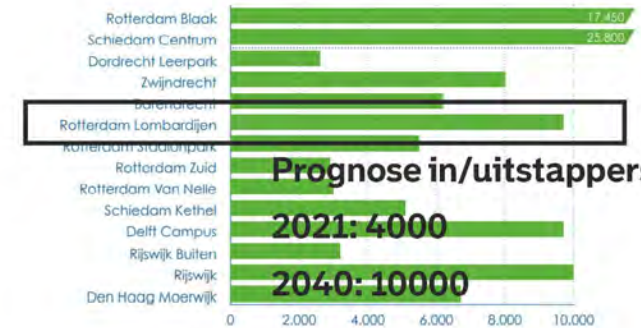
Rotterdam Blaak
Schiedam Centrum
Dordrecht Leerpark
Zwijndrecht
Barendrecht
Rotterdam Lombardijen
Rotterdam Stadionpark
Rotterdam Zuid
Rotterdam Van Nelle
Schiedam Kethel
Delft Campus
Rijswijk Buiten
Rijswijk
Den Haag Moerwijk

17.450
25.800

0 2.000 4.000 6.000 8.000 10.000

Prognose in/uitstappers

2021: 4000

2040: 10000